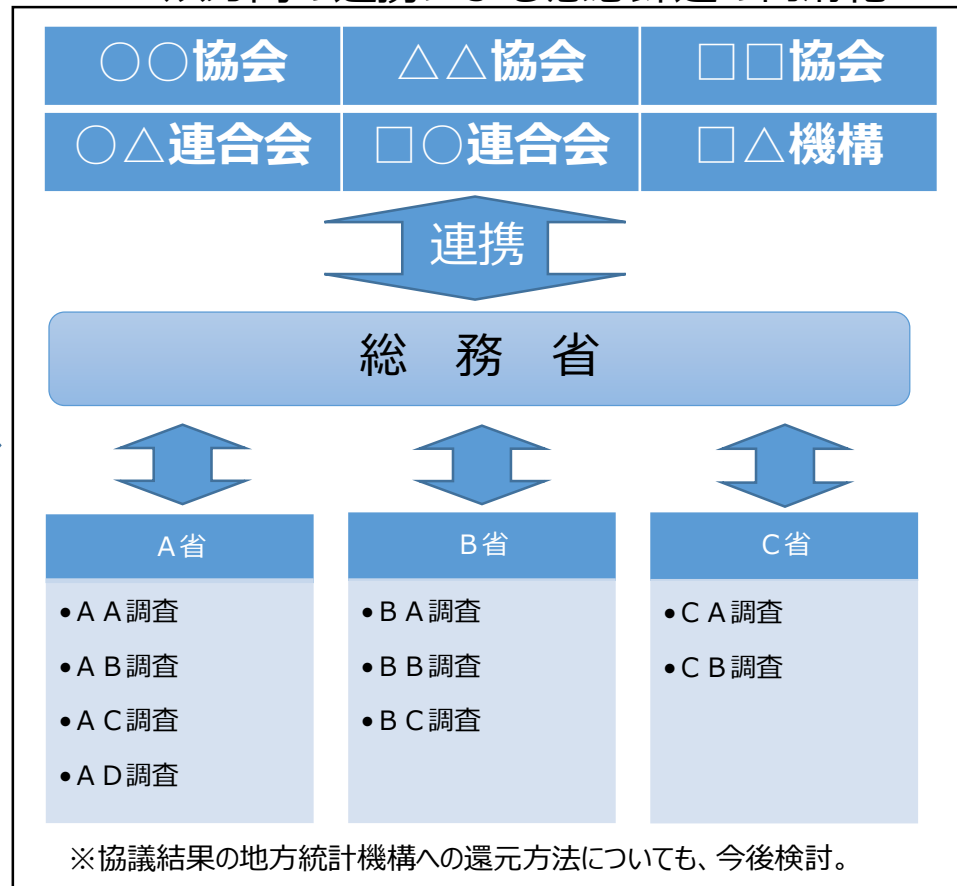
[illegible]

| ○○協会 | △△協会 | □□協会 |
|---|---|---|
| ○△連合会 | □○連合会 | □△機構 |

連携

総 務 省

A省
•ＡＡ調査
•ＡＢ調査
•ＡＣ調査
•ＡＤ調査

B省
•ＢＡ調査
•ＢＢ調査
•ＢＣ調査

C省
•ＣＡ調査
•ＣＢ調査

※協議結果の地方統計機構への還元方法についても、今後検討。